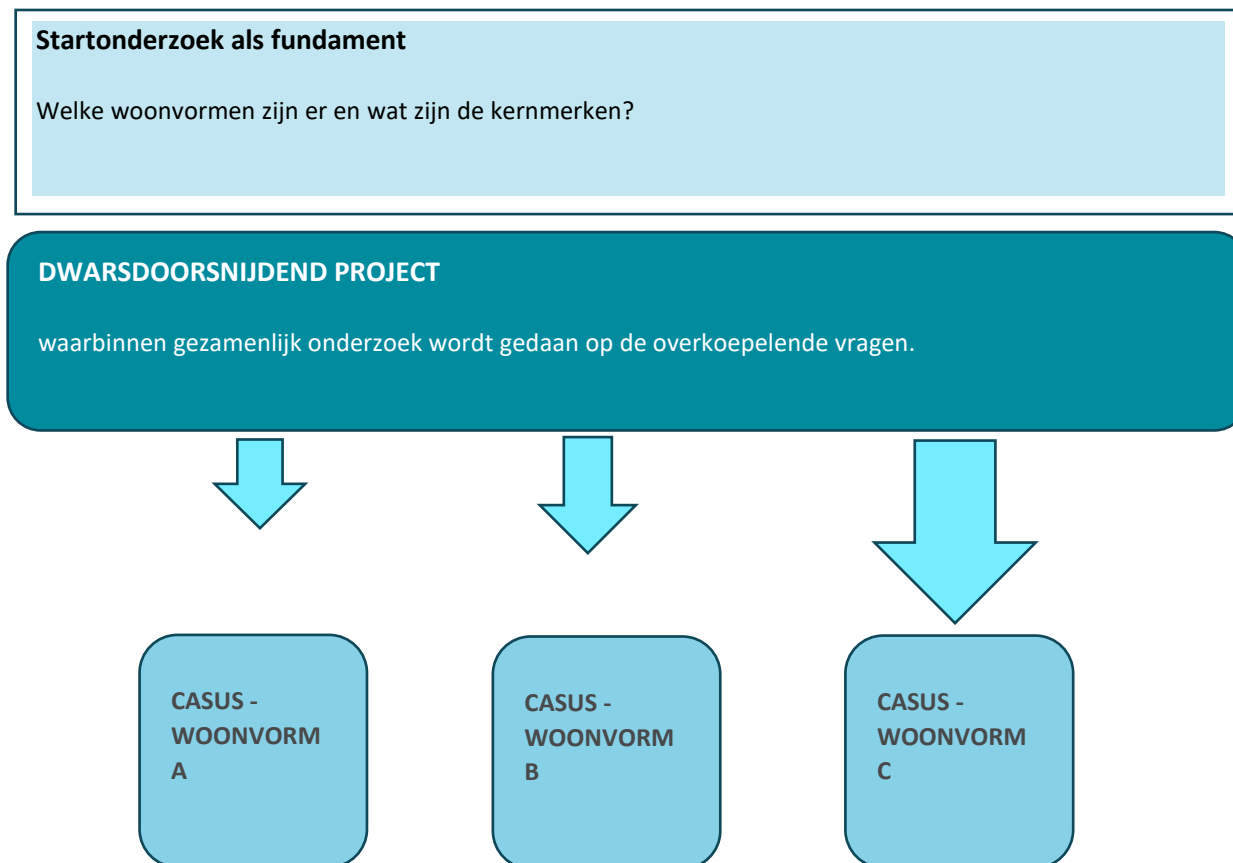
Startonderzoek als fundament

Welke woonvormen zijn er en wat zijn de kernmerken?

DWARSDOORSNIJDEND PROJECT

waarbinnen gezamenlijk onderzoek wordt gedaan op de overkoepelende vragen.

CASUS - WOONVORM A

CASUS - WOONVORM B

CASUS - WOONVORM C